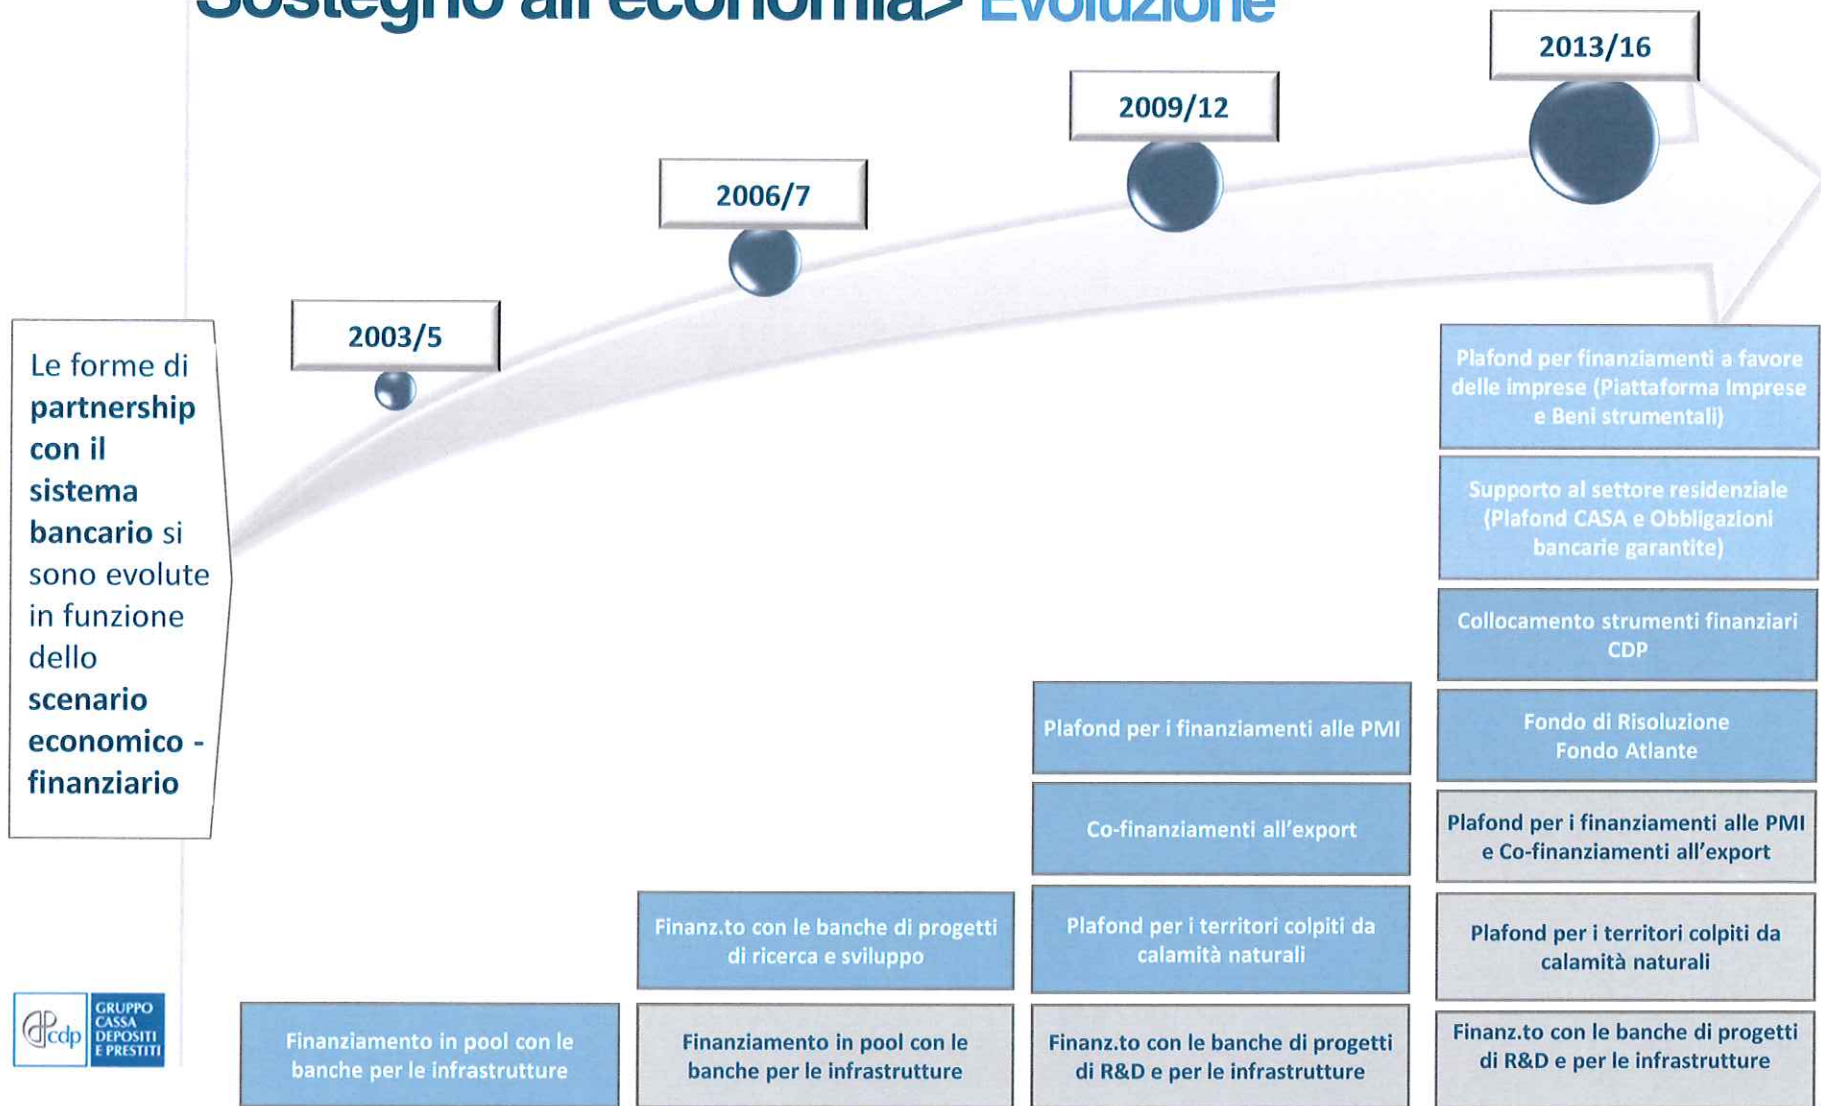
Sostegno all'economia> Evoluzione

Le forme di **partnership con il sistema bancario** si sono evolute in funzione dello **scenario economico - finanziario**

2003/5

2006/7

2009/12

2013/16

Plafond per finanziamenti a favore delle imprese (Piattaforma Imprese e Beni strumentali)

Supporto al settore residenziale (Plafond CASA e Obbligazioni bancarie garantite)

Collocamento strumenti finanziari CDP

Fondo di Risoluzione Fondo Atlante

Plafond per i finanziamenti alle PMI e Co-finanziamenti all'export

Plafond per i territori colpiti da calamità naturali

Finanz.to con le banche di progetti di R&D e per le infrastrutture

Plafond per i finanziamenti alle PMI

Co-finanziamenti all'export

Plafond per i territori colpiti da calamità naturali

Finanz.to con le banche di progetti di R&D e per le infrastrutture

Finanz.to con le banche di progetti di ricerca e sviluppo

Finanziamento in pool con le banche per le infrastrutture

Finanziamento in pool con le banche per le infrastrutture

cdp GRUPPO CASSA DEPOSITI E PRESTITI